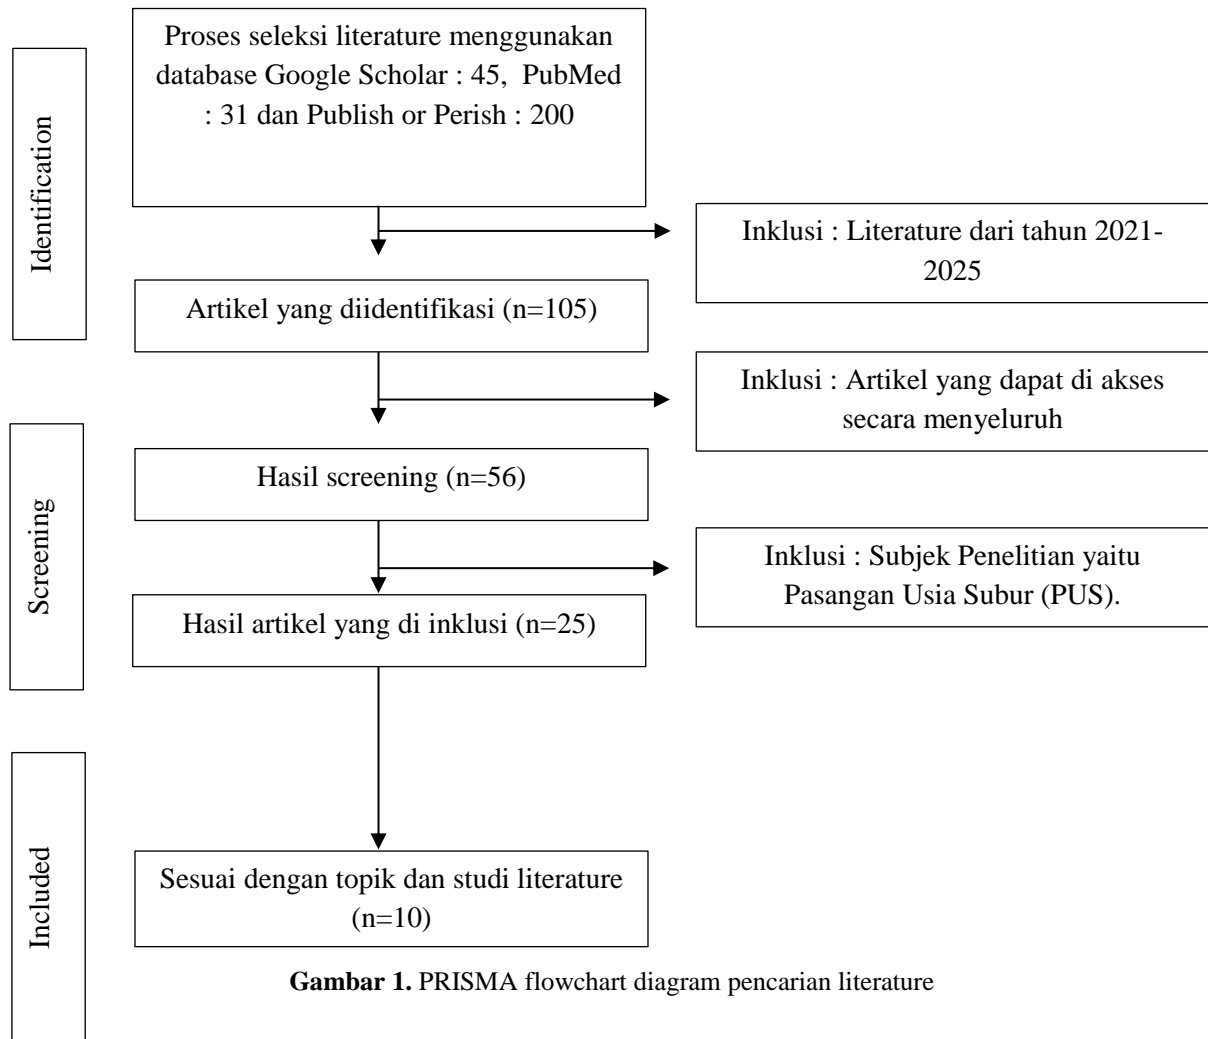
Identification

Proses seleksi literature menggunakan database Google Scholar : 45, PubMed : 31 dan Publish or Perish : 200

Inklusi : Literature dari tahun 2021-2025

Artikel yang diidentifikasi (n=105)

Inklusi : Artikel yang dapat di akses secara menyeluruh

Screening

Hasil screening (n=56)

Inklusi : Subjek Penelitian yaitu Pasangan Usia Subur (PUS).

Hasil artikel yang di inklusi (n=25)

Included

Sesuai dengan topik dan studi literature (n=10)

**Gambar 1.** PRISMA flowchart diagram pencarian literature